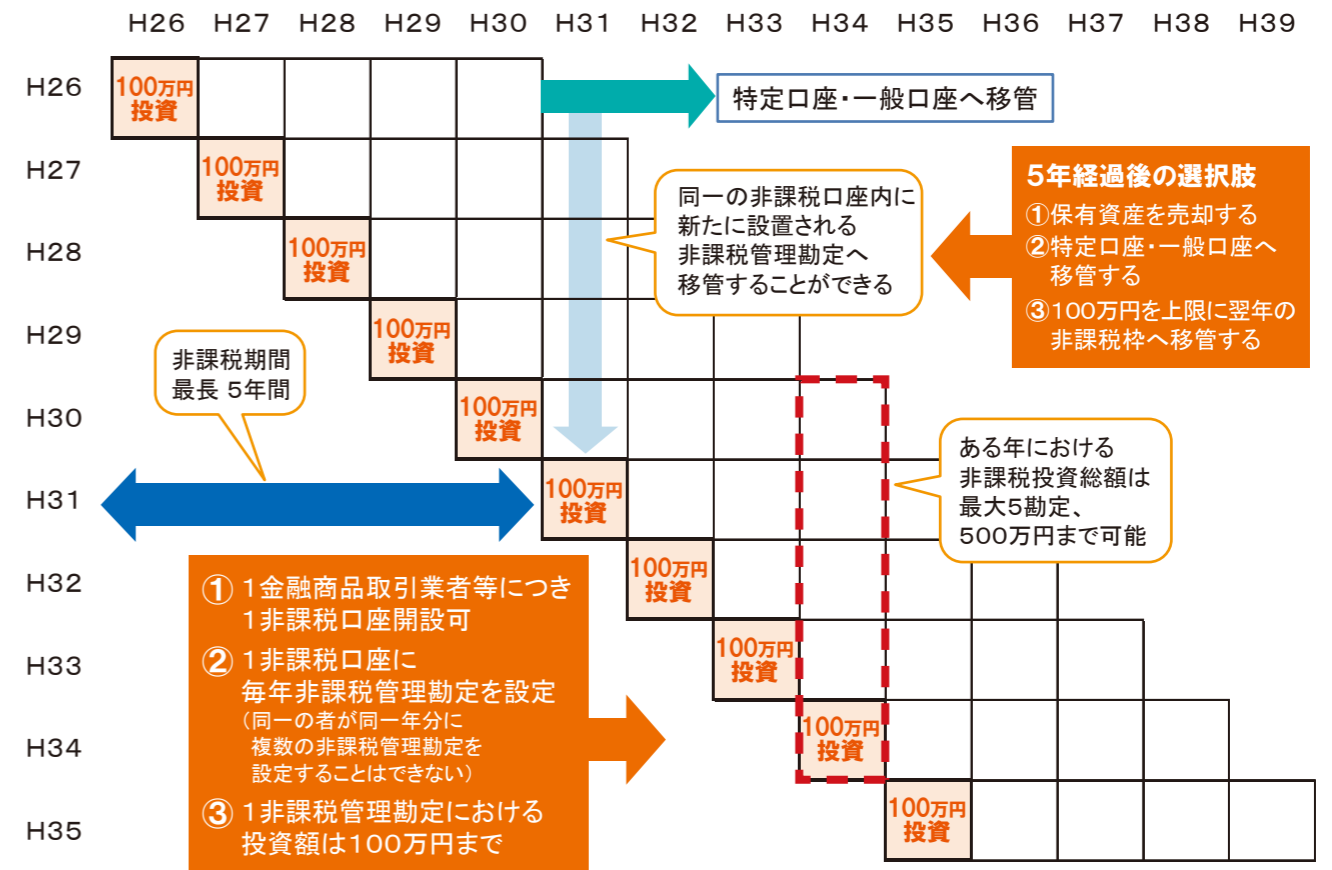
H26 H27 H28 H29 H30 H31 H32 H33 H34 H35 H36 H37 H38 H39

H26
H27
H28
H29
H30
H31
H32
H33
H34
H35

100万円投資
100万円投資
100万円投資
100万円投資
100万円投資
100万円投資
100万円投資
100万円投資
100万円投資
100万円投資

特定口座・一般口座へ移管

同一の非課税口座内に新たに設置される非課税管理勘定へ移管することができる

5年経過後の選択肢
①保有資産を売却する
②特定口座・一般口座へ移管する
③100万円を上限に翌年の非課税枠へ移管する

非課税期間
最長 5年間

ある年における非課税投資総額は最大5勘定、500万円まで可能

① 1金融商品取引業者等につき1非課税口座開設可
② 1非課税口座に毎年非課税管理勘定を設定
(同一の者が同一年分に複数の非課税管理勘定を設定することはできない)
③ 1非課税管理勘定における投資額は100万円まで